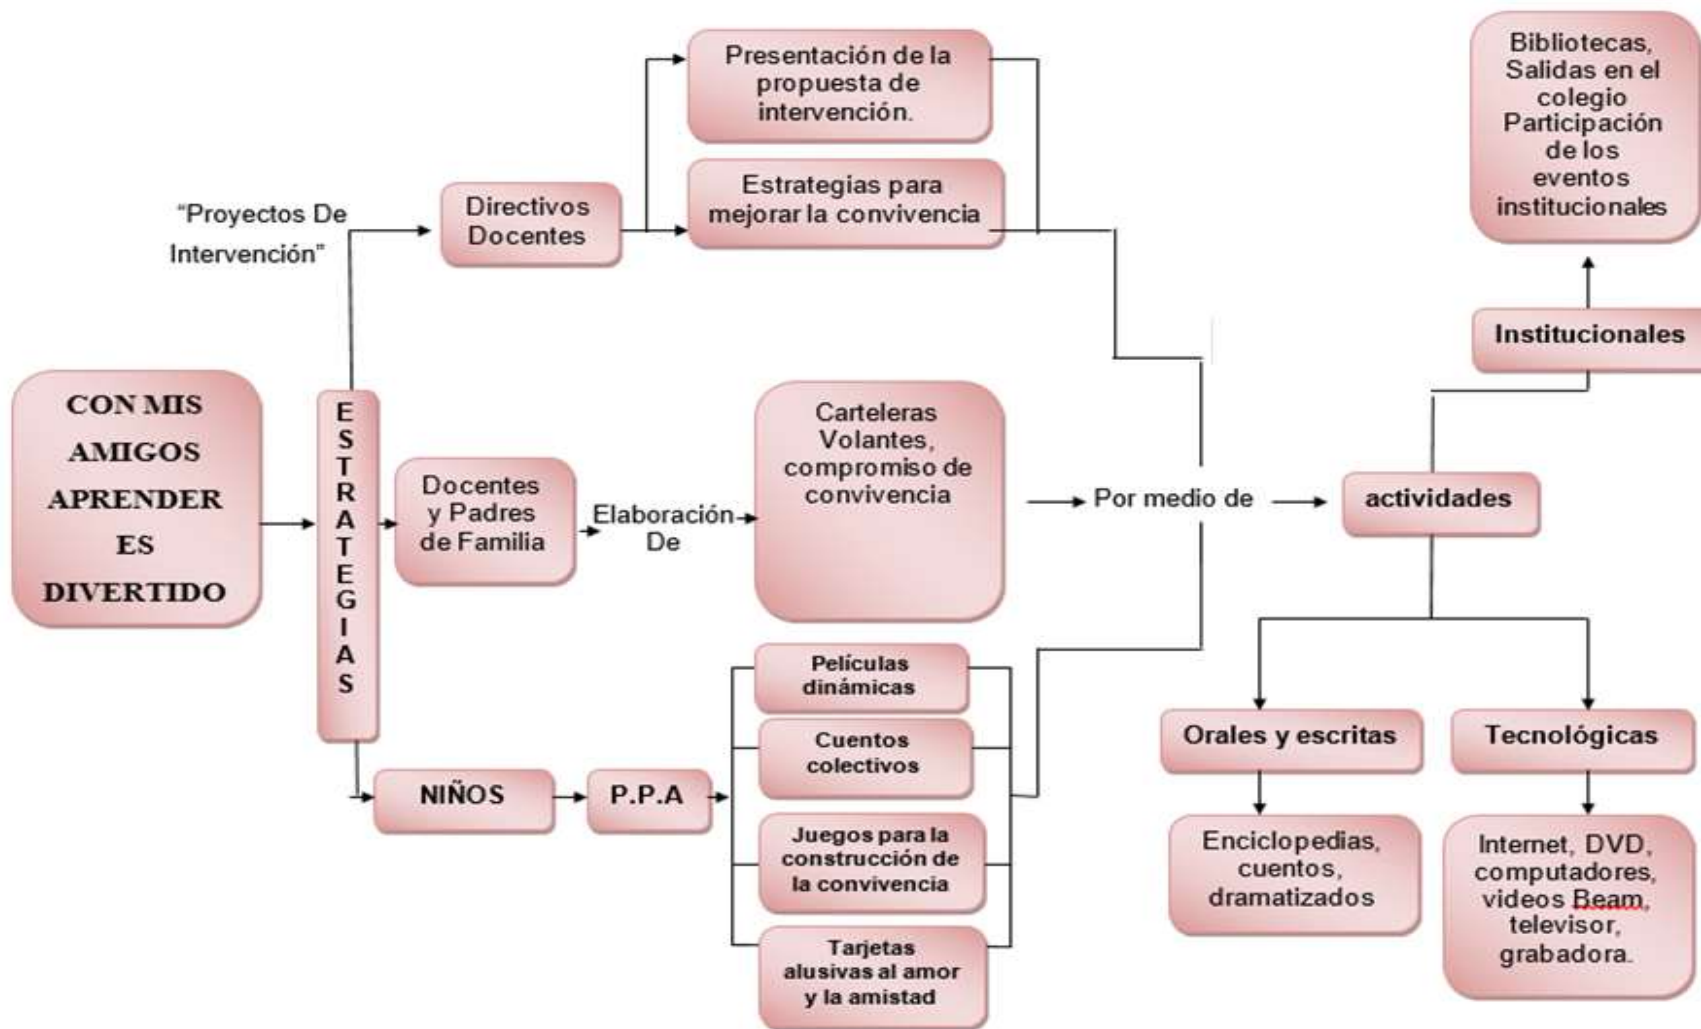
CON MIS AMIGOS APRENDER ES DIVERTIDO

ESTRATEGIAS

"Proyectos De Intervención"

Directivos Docentes

Presentación de la propuesta de intervención.

Estrategias para mejorar la convivencia

Docentes y Padres de Familia

Elaboración De

Carteleras Volantes, compromiso de convivencia

NIÑOS

P.P.A

Películas dinámicas

Cuentos colectivos

Juegos para la construcción de la convivencia

Tarjetas alusivas al amor y la amistad

Por medio de

actividades

Institucionales

Bibliotecas, Salidas en el colegio Participación de los eventos institucionales

Orales y escritas

Enciclopedias, cuentos, dramatizados

Tecnológicas

Internet, DVD, computadores, videos Beam, televisor, grabadora.